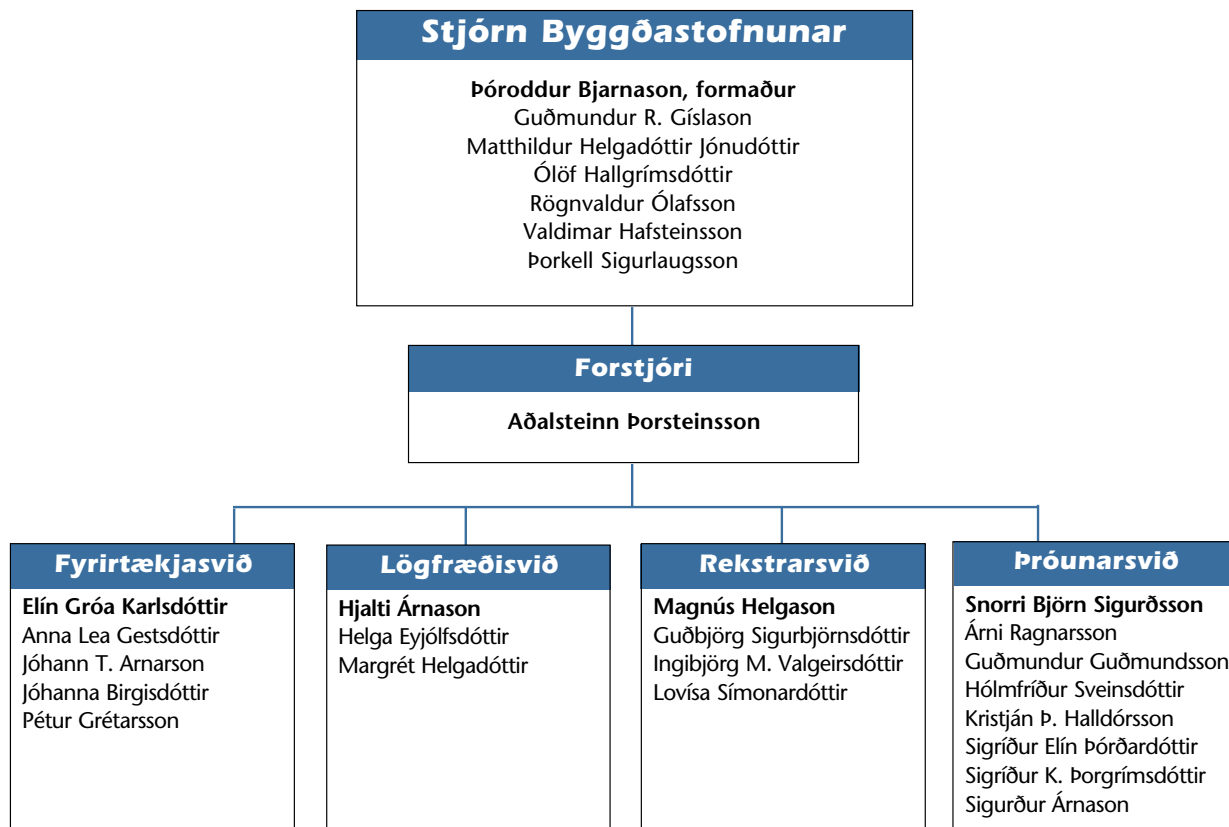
Stjórn Byggðastofnunar

**Þóroddur Bjarnason, formaður**
Guðmundur R. Gíslason
Matthildur Helgadóttir Jónudóttir
Ólöf Hallgrímsdóttir
Rögnvaldur Ólafsson
Valdimar Hafsteinsson
Þorkell Sigurlaugsson

Forstjóri

**Aðalsteinn Þorsteinsson**

Fyrirtækjasvið

**Elín Gróa Karlsdóttir**
Anna Lea Gestsdóttir
Jóhann T. Arnarson
Jóhanna Birgisdóttir
Pétur Grétarsson

Lögfræðisvið

**Hjalti Árnason**
Helga Eyjólfsdóttir
Margrét Helgadóttir

Rekstrarsvið

**Magnús Helgason**
Guðbjörg Sigurbjörnsdóttir
Ingibjörg M. Valgeirsdóttir
Lovísa Símonardóttir

Þróunarsvið

**Snorri Björn Sigurðsson**
Árni Ragnarsson
Guðmundur Guðmundsson
Hólmfríður Sveinsdóttir
Kristján Þ. Halldórsson
Sigríður Elín Þórðardóttir
Sigríður K. Þorgrímsdóttir
Sigurður Árnason